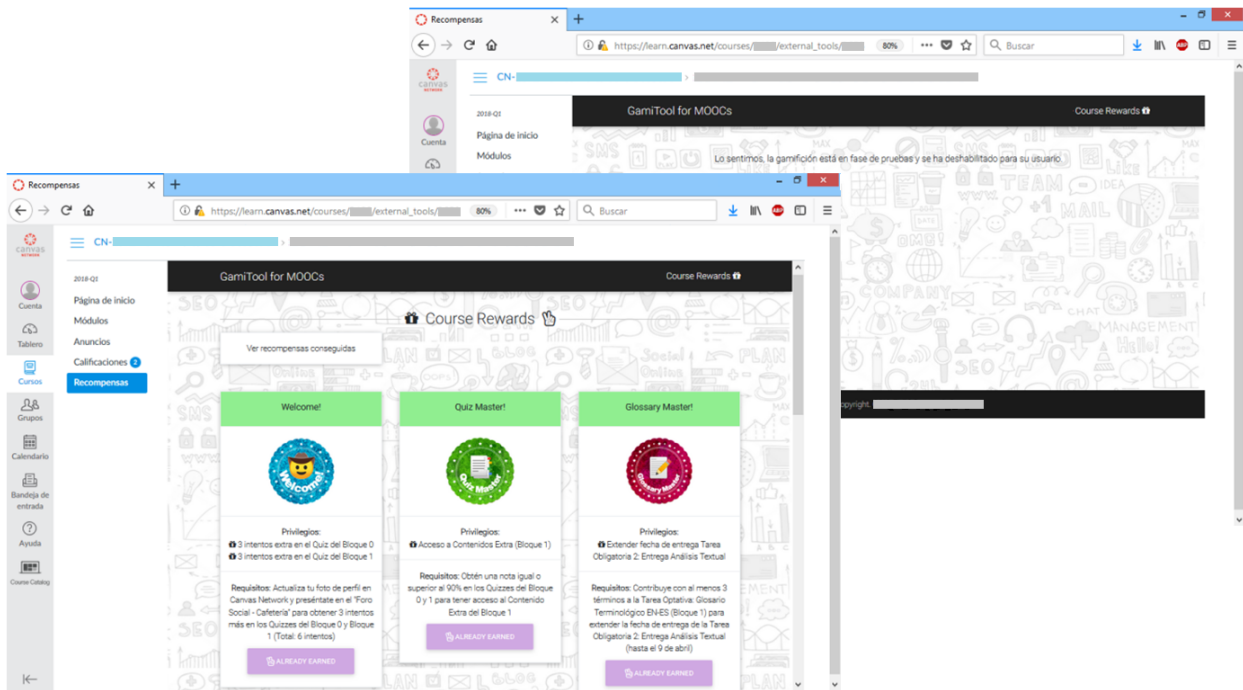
Recompensas

https://learn.canvas.net/courses/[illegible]/external_tools/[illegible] 80% Buscar

canvas NETWORK

Cuenta

CN-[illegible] > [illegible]

2018-Q1
Página de inicio
Módulos

GamiTool for MOOCs
Course Rewards

Lo sentimos, la gamifición está en fase de pruebas y se ha deshabilitado para su usuario.

Copyright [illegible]

Recompensas

https://learn.canvas.net/courses/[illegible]/external_tools/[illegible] 80% Buscar

canvas NETWORK

Cuenta
Tablero
Cursos
Grupos
Calendario
Bandeja de entrada
Ayuda
Course Catalog

CN-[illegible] > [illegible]

2018-Q1
Página de inicio
Módulos
Anuncios
Calificaciones 2
Recompensas

GamiTool for MOOCs
Course Rewards

Course Rewards

Ver recompensas conseguidas

Welcome!

Privilegios:
3 intentos extra en el Quiz del Bloque 0
3 intentos extra en el Quiz del Bloque 1

Requisitos: Actualiza tu foto de perfil en Canvas Network y preséntate en el "Foro Social - Cafetería" para obtener 3 intentos más en los Quizzes del Bloque 0 y Bloque 1 (Total: 6 intentos)

ALREADY EARNED

Quiz Master!

Privilegios:
Acceso a Contenidos Extra (Bloque 1)

Requisitos: Obtén una nota igual o superior al 90% en los Quizzes del Bloque 0 y 1 para tener acceso al Contenido Extra del Bloque 1

ALREADY EARNED

Glossary Master!

Privilegios:
Extender fecha de entrega Tarea Obligatoria 2: Entrega Análisis Textual

Requisitos: Contribuye con al menos 3 términos a la Tarea Optativa: Glosario Terminológico EN-ES (Bloque 1) para extender la fecha de entrega de la Tarea Obligatoria 2: Entrega Análisis Textual (hasta el 9 de abril)

ALREADY EARNED